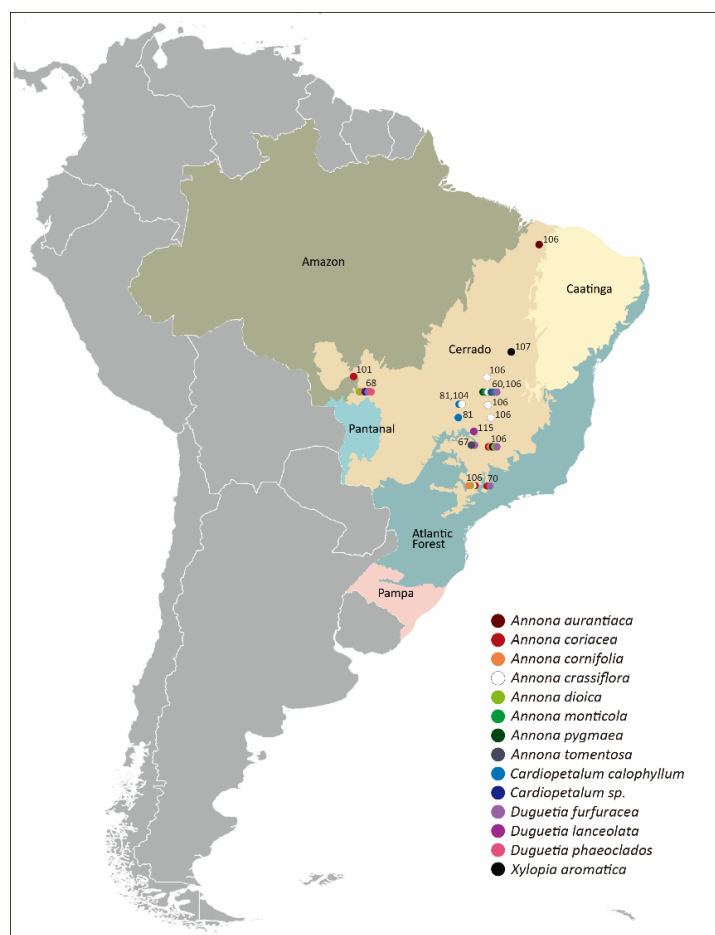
Amazon

Caatinga

Cerrado

Pantanal

Atlantic Forest

Pampa

106

107

106

60,106

81,104

106

106

81

101

68

115

67

106

106

70

Annona aurantiaca
Annona coriacea
Annona cornifolia
Annona crassiflora
Annona dioica
Annona monticola
Annona pygmaea
Annona tomentosa
Cardiopetalum calophyllum
Cardiopetalum sp.
Duguetia furfuracea
Duguetia lanceolata
Duguetia phaeoclados
Xylopia aromatica